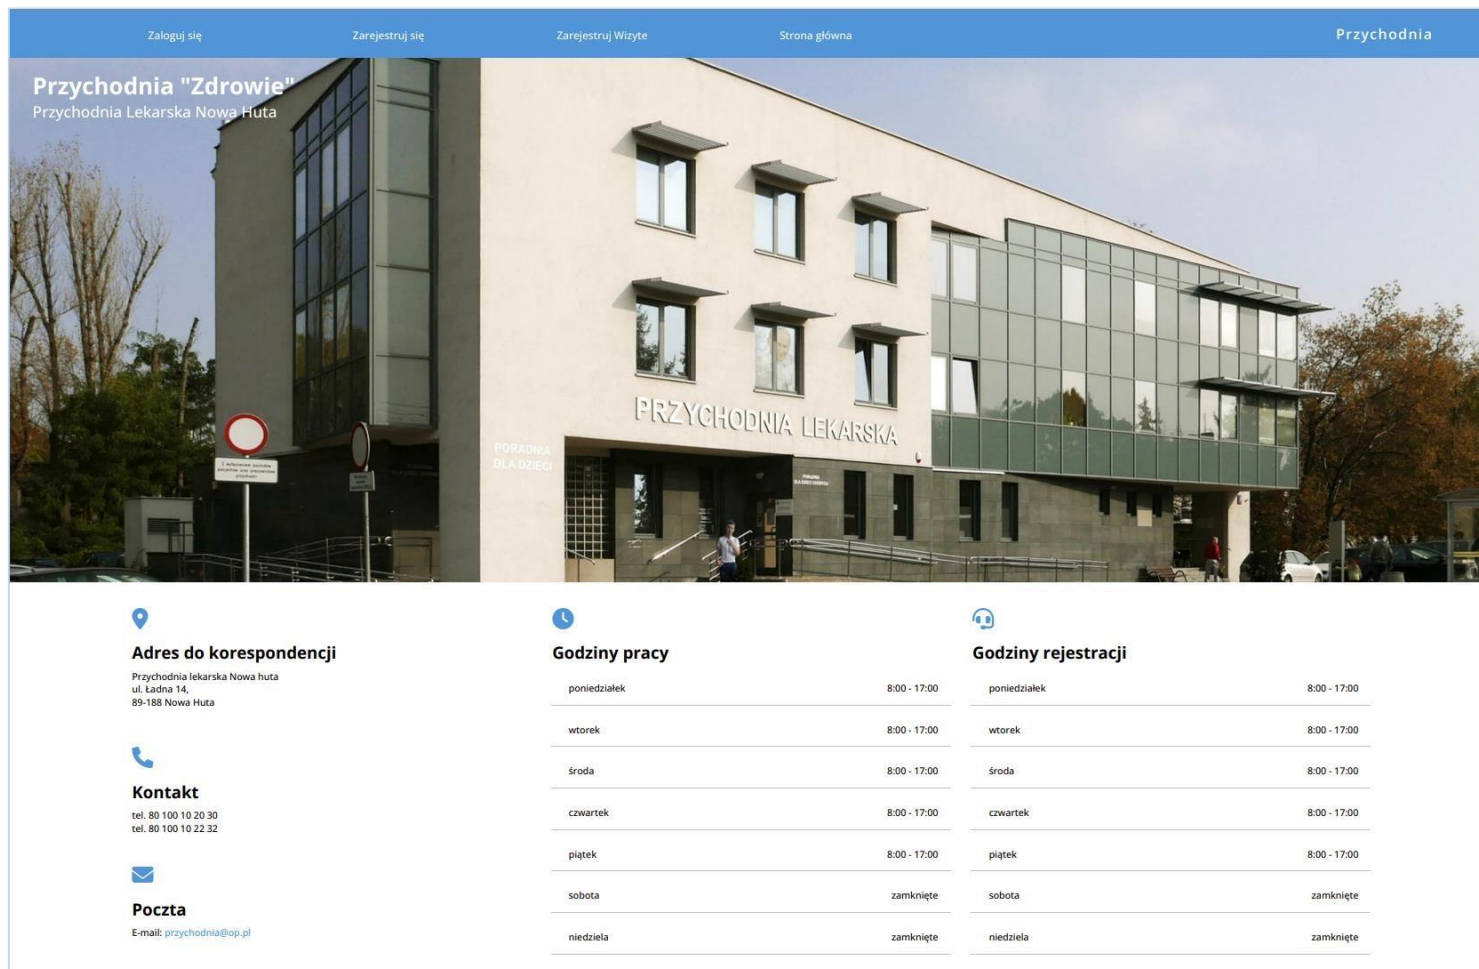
Zaloguj się Zarejestruj się Zarejestruj Wizyte Strona główna

Przychodnia

Przychodnia "Zdrowie"
Przychodnia Lekarska Nowa Huta

PRZYCHODNIA LEKARSKA

PORADNIA DLA DZIECI

Adres do korespondencji
Przychodnia lekarska Nowa huta
ul. Ładna 14,
89-188 Nowa Huta

Kontakt
tel. 80 100 10 20 30
tel. 80 100 10 22 32

Poczta
E-mail: przychodnia@op.pl

Godziny pracy

| | |
|---|---|
| poniedziałek | 8:00 - 17:00 |
| wtorek | 8:00 - 17:00 |
| środa | 8:00 - 17:00 |
| czwartek | 8:00 - 17:00 |
| piątek | 8:00 - 17:00 |
| sobota | zamknięte |
| niedziela | zamknięte |

Godziny rejestracji

| | |
|---|---|
| poniedziałek | 8:00 - 17:00 |
| wtorek | 8:00 - 17:00 |
| środa | 8:00 - 17:00 |
| czwartek | 8:00 - 17:00 |
| piątek | 8:00 - 17:00 |
| sobota | zamknięte |
| niedziela | zamknięte |